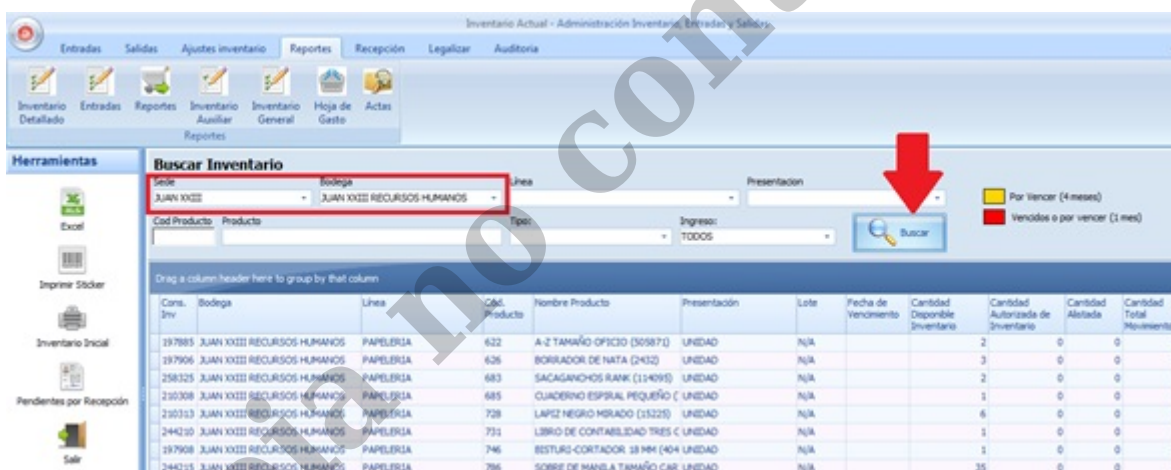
Inventario Actual - Administración Inventario, Entradas y Salidas

Entradas Salidas Ajustes inventario Reportes Recepción Legalizar Auditoria

Inventario Detallado Entradas Reportes Inventario Auxiliar Inventario General Hoja de Gasto Actas

Reportes

Herramientas

Excel

Imprimir Sticker

Inventario Inicial

Pendientes por Recepción

Salir

Buscar Inventario

Sede
JUAN XXIII

Bodega
JUAN XXIII RECURSOS HUMANOS

Linea

Presentacion

Por Vencer (4 meses)

Vencidos o por vencer (1 mes)

Cod Producto Producto

Tipo:

Ingreso:
TODOS

Buscar

Drag a column header here to group by that column

| Cons. Inv | Bodega | Linea | Cód. Producto | Nombre Producto | Presentación | Lote | Fecha de Vencimiento | Cantidad Disponible Inventario | Cantidad Autorizada de Inventario | Cantidad Alistada | Cantidad Total Movimiento |
|---|---|---|---|---|---|---|---|---|---|---|---|
| 197885 | JUAN XXIII RECURSOS HUMANOS | PAPELERIA | 622 | A-Z TAMAÑO OFICIO (505871) | UNIDAD | N/A | | 2 | 0 | 0 | |
| 197906 | JUAN XXIII RECURSOS HUMANOS | PAPELERIA | 626 | BORRADOR DE NATA (2432) | UNIDAD | N/A | | 3 | 0 | 0 | |
| 258325 | JUAN XXIII RECURSOS HUMANOS | PAPELERIA | 683 | SACAGANCHOS RANK (114095) | UNIDAD | N/A | | 2 | 0 | 0 | |
| 210308 | JUAN XXIII RECURSOS HUMANOS | PAPELERIA | 685 | CUADERNO ESPIRAL PEQUEÑO ( | UNIDAD | N/A | | 1 | 0 | 0 | |
| 210313 | JUAN XXIII RECURSOS HUMANOS | PAPELERIA | 728 | LAPIZ NEGRO MIRADO (15225) | UNIDAD | N/A | | 6 | 0 | 0 | |
| 244210 | JUAN XXIII RECURSOS HUMANOS | PAPELERIA | 731 | LIBRO DE CONTABILIDAD TRES C | UNIDAD | N/A | | 1 | 0 | 0 | |
| 197908 | JUAN XXIII RECURSOS HUMANOS | PAPELERIA | 746 | BISTURI-CORTADOR 18 MM (404 | UNIDAD | N/A | | 1 | 0 | 0 | |
| 244215 | JUAN XXIII RECURSOS HUMANOS | PAPELERIA | 786 | SOBRE DE MANILA TAMAÑO CAR | UNIDAD | N/A | | 35 | 0 | 0 | |